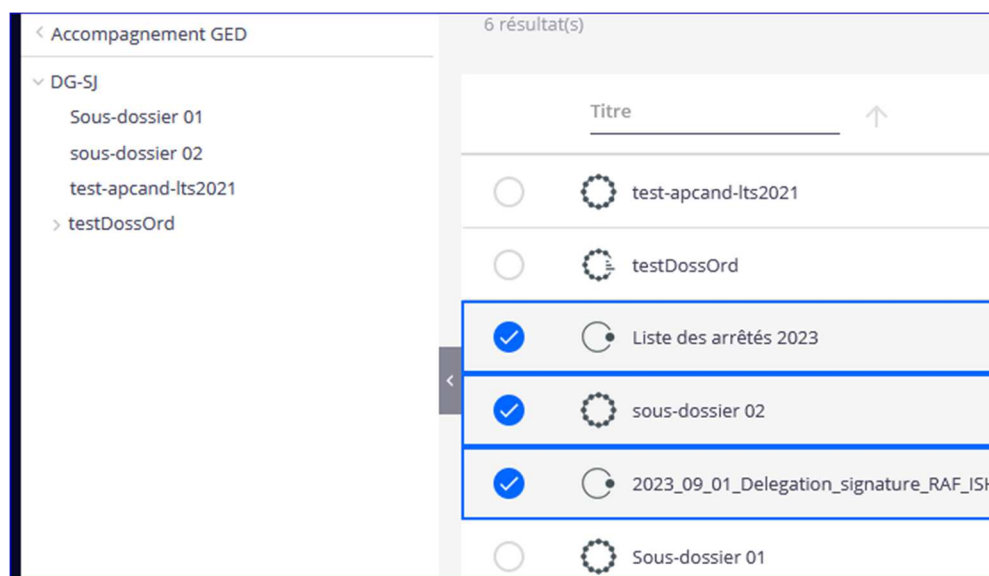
‹ Accompagnement GED

DG-SJ
Sous-dossier 01
sous-dossier 02
test-apcand-lts2021
› testDossOrd

6 résultat(s)

Titre

test-apcand-lts2021

testDossOrd

Liste des arrêtés 2023

sous-dossier 02

2023_09_01_Delegation_signature_RAF_ISH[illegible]

Sous-dossier 01